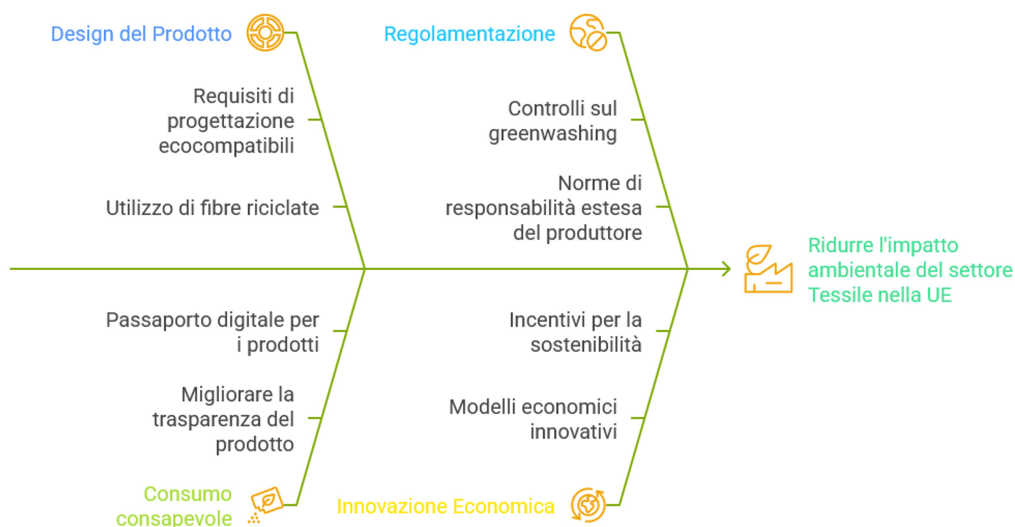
Design del Prodotto

Requisiti di progettazione ecocompatibili

Utilizzo di fibre riciclate

Regolamentazione

Controlli sul greenwashing

Norme di responsabilità estesa del produttore

Ridurre l'impatto ambientale del settore Tessile nella UE

Passaporto digitale per i prodotti

Migliorare la trasparenza del prodotto

Consumo consapevole

Incentivi per la sostenibilità

Modelli economici innovativi

Innovazione Economica